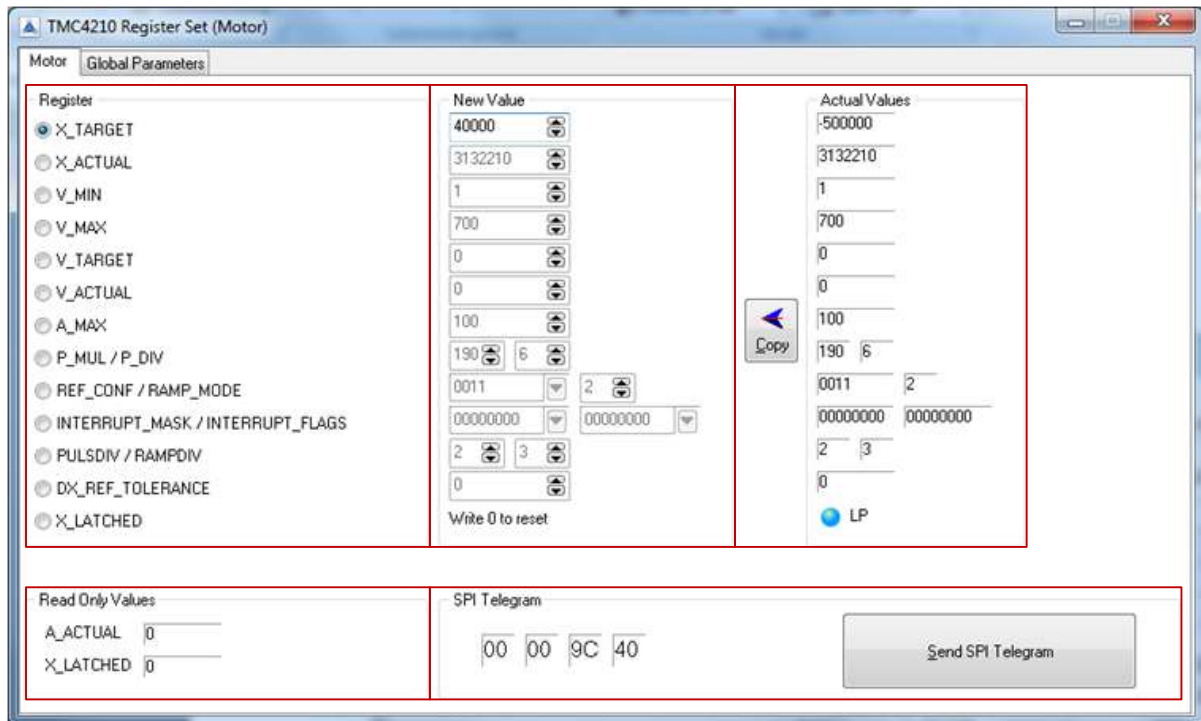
TMC4210 Register Set (Motor)

Motor | Global Parameters

Register
X_TARGET
X_ACTUAL
V_MIN
V_MAX
V_TARGET
V_ACTUAL
A_MAX
P_MUL / P_DIV
REF_CONF / RAMP_MODE
INTERRUPT_MASK / INTERRUPT_FLAGS
PULSDIV / RAMPDIV
DX_REF_TOLERANCE
X_LATCHED

New Value
40000
3132210
1
700
0
0
100
190 6
0011 2
00000000 00000000
2 3
0
Write 0 to reset

Copy

Actual Values
-500000
3132210
1
700
0
0
100
190 6
0011 2
00000000 00000000
2 3
0
LP

Read Only Values
A_ACTUAL 0
X_LATCHED 0

SPI Telegram
00 00 9C 40

Send SPI Telegram